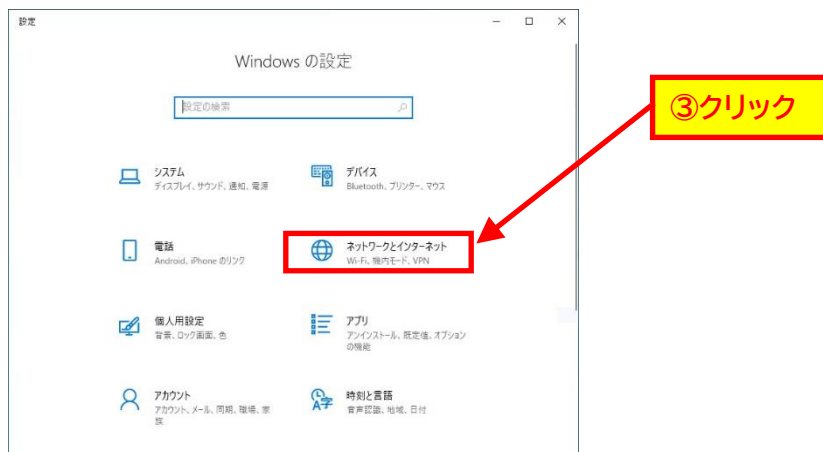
設定

— □ ×

Windows の設定

設定の検索

③クリック

システム
ディスプレイ、サウンド、通知、電源

デバイス
Bluetooth、プリンター、マウス

電話
Android、iPhone のリンク

ネットワークとインターネット
Wi-Fi、機内モード、VPN

個人用設定
背景、ロック画面、色

アプリ
アンインストール、既定値、オプションの機能

アカウント
アカウント、メール、同期、職場、家族

時刻と言語
音声認識、地域、日付